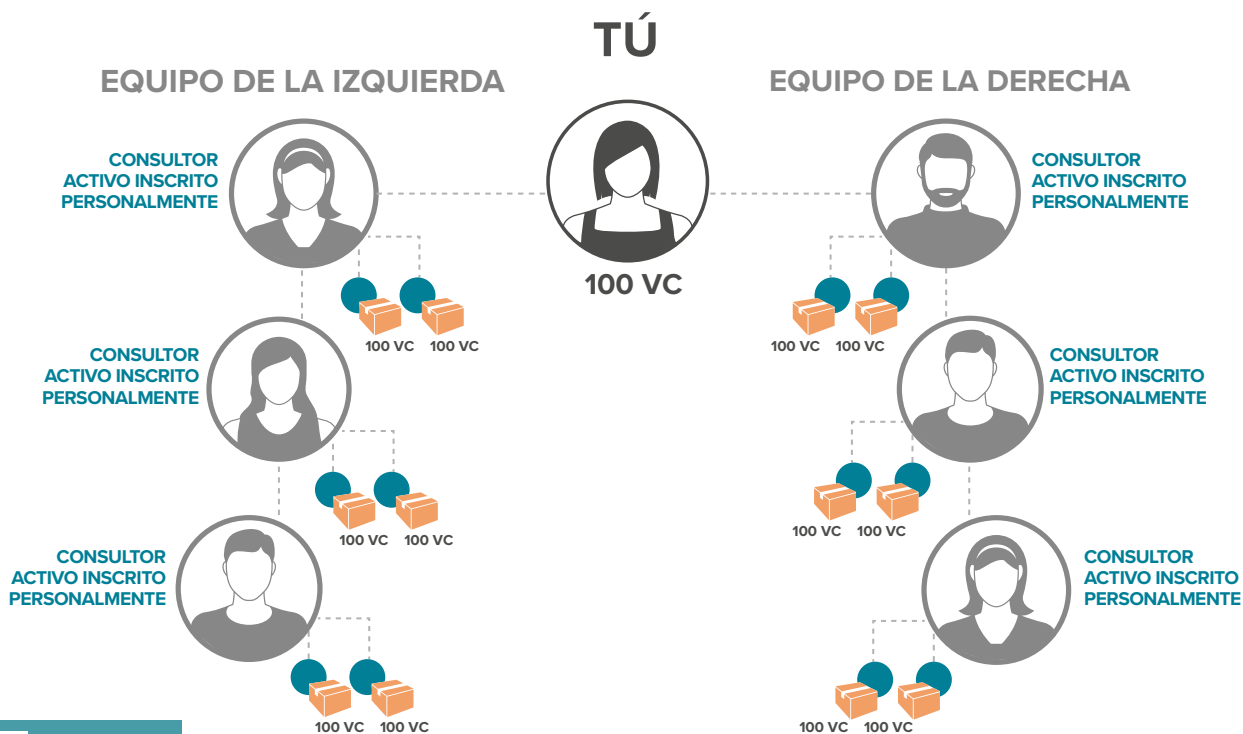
TÚ

EQUIPO DE LA IZQUIERDA

EQUIPO DE LA DERECHA

CONSULTOR ACTIVO INSCRITO PERSONALMENTE

100 VC

CONSULTOR ACTIVO INSCRITO PERSONALMENTE

100 VC 100 VC

100 VC 100 VC

CONSULTOR ACTIVO INSCRITO PERSONALMENTE

CONSULTOR ACTIVO INSCRITO PERSONALMENTE

100 VC 100 VC

100 VC 100 VC

CONSULTOR ACTIVO INSCRITO PERSONALMENTE

CONSULTOR ACTIVO INSCRITO PERSONALMENTE

100 VC 100 VC

100 VC 100 VC